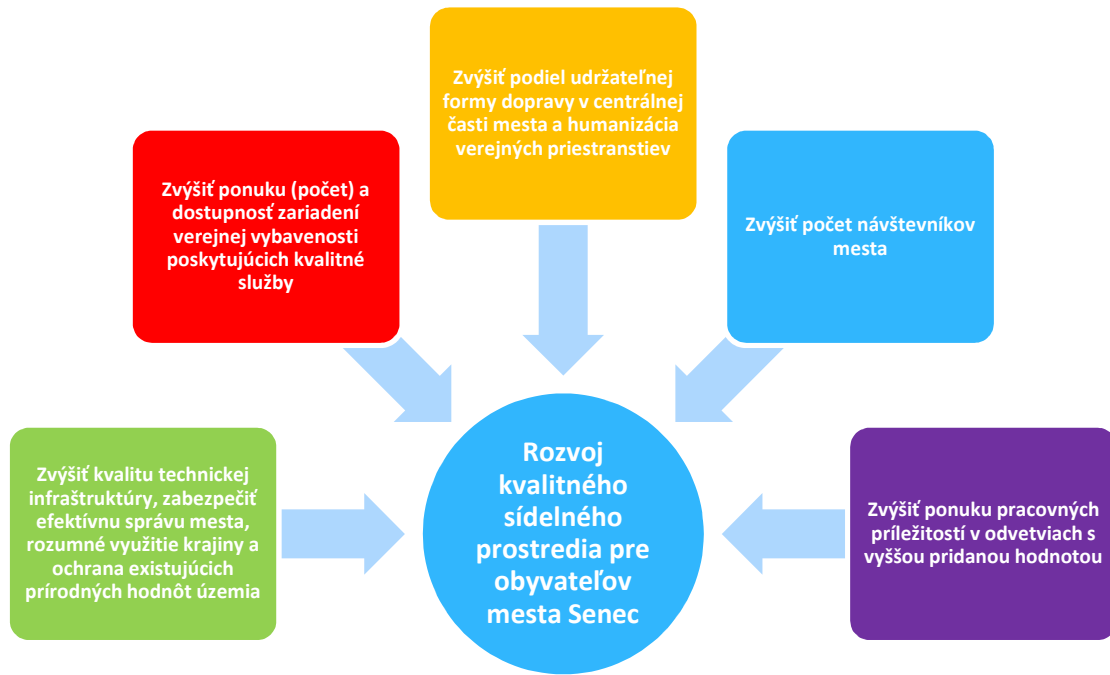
Zvýšiť podiel udržateľnej formy dopravy v centrálnej časti mesta a humanizácia verejných priestranstiev

Zvýšiť ponuku (počet) a dostupnosť zariadení verejnej vybavenosti poskytujúcich kvalitné služby

Zvýšiť počet návštevníkov mesta

Zvýšiť kvalitu technickej infraštruktúry, zabezpečiť efektívnu správu mesta, rozumné využitie krajiny a ochrana existujúcich prírodných hodnôt územia

Rozvoj kvalitného sídelného prostredia pre obyvateľov mesta Senec

Zvýšiť ponuku pracovných príležitostí v odvetviach s vyššou pridanou hodnotou